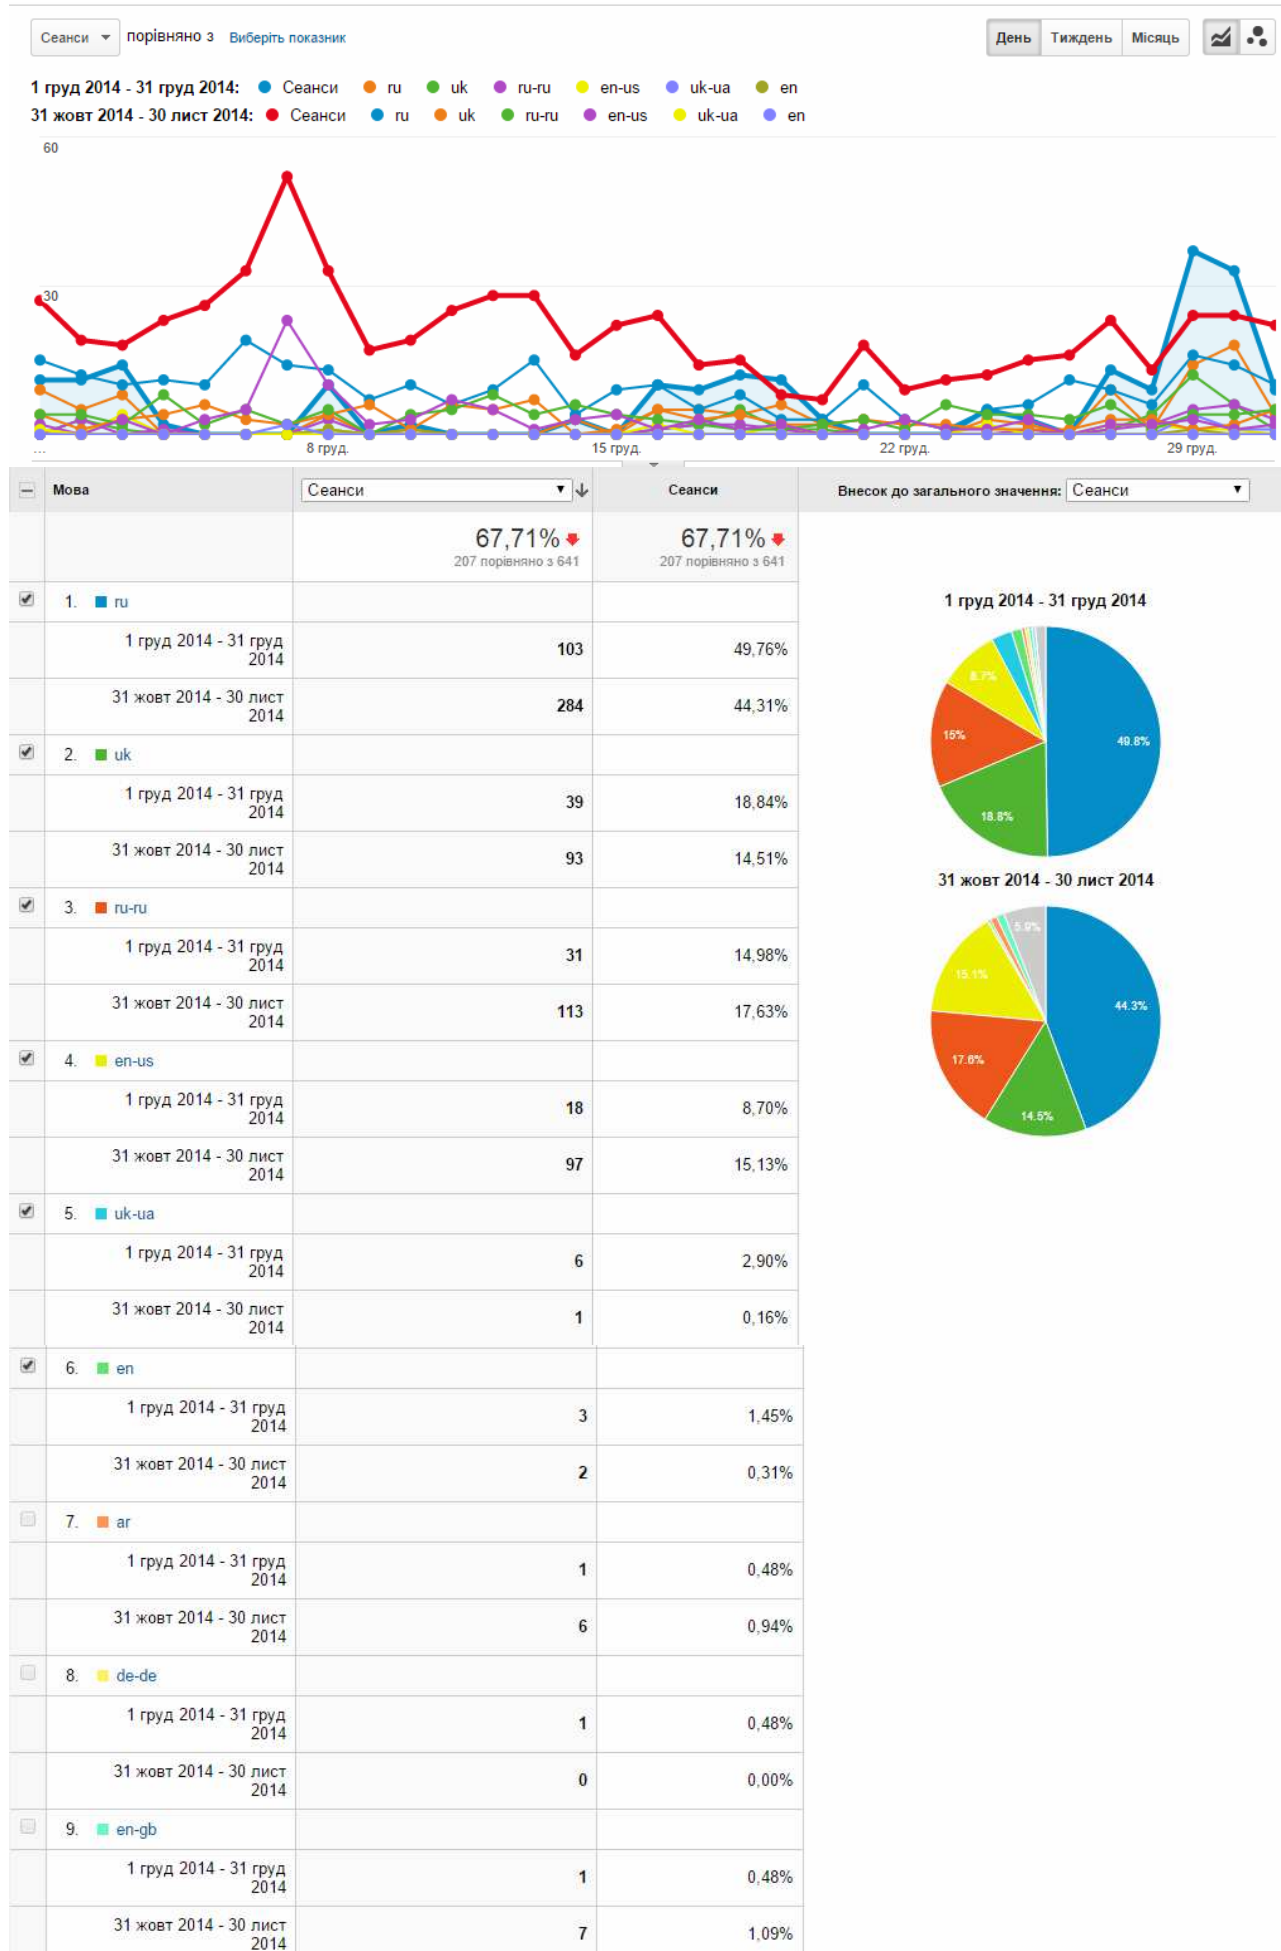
Сеанси порівняно з Виберіть показник

День Тиждень Місяць

1 груд 2014 - 31 груд 2014: Сеанси ru uk ru-ru en-us uk-ua en
31 жовт 2014 - 30 лист 2014: Сеанси ru uk ru-ru en-us uk-ua en

60
30
...
8 груд.
15 груд.
22 груд.
29 груд.

| | Мова | Сеанси | Сеанси | Внесок до загального значення: Сеанси |
|---|---|---|---|---|
| | | 67,71% 207 порівняно з 641 | 67,71% 207 порівняно з 641 | |
| ✔ | 1. ru | | | |
| | 1 груд 2014 - 31 груд 2014 | 103 | 49,76% | |
| | 31 жовт 2014 - 30 лист 2014 | 284 | 44,31% | |
| ✔ | 2. uk | | | |
| | 1 груд 2014 - 31 груд 2014 | 39 | 18,84% | |
| | 31 жовт 2014 - 30 лист 2014 | 93 | 14,51% | |
| ✔ | 3. ru-ru | | | |
| | 1 груд 2014 - 31 груд 2014 | 31 | 14,98% | |
| | 31 жовт 2014 - 30 лист 2014 | 113 | 17,63% | |
| ✔ | 4. en-us | | | |
| | 1 груд 2014 - 31 груд 2014 | 18 | 8,70% | |
| | 31 жовт 2014 - 30 лист 2014 | 97 | 15,13% | |
| ✔ | 5. uk-ua | | | |
| | 1 груд 2014 - 31 груд 2014 | 6 | 2,90% | |
| | 31 жовт 2014 - 30 лист 2014 | 1 | 0,16% | |
| ✔ | 6. en | | | |
| | 1 груд 2014 - 31 груд 2014 | 3 | 1,45% | |
| | 31 жовт 2014 - 30 лист 2014 | 2 | 0,31% | |
| | 7. ar | | | |
| | 1 груд 2014 - 31 груд 2014 | 1 | 0,48% | |
| | 31 жовт 2014 - 30 лист 2014 | 6 | 0,94% | |
| | 8. de-de | | | |
| | 1 груд 2014 - 31 груд 2014 | 1 | 0,48% | |
| | 31 жовт 2014 - 30 лист 2014 | 0 | 0,00% | |
| | 9. en-gb | | | |
| | 1 груд 2014 - 31 груд 2014 | 1 | 0,48% | |
| | 31 жовт 2014 - 30 лист 2014 | 7 | 1,09% | |

1 груд 2014 - 31 груд 2014
49.8%
18.8%
15%
8.7%

31 жовт 2014 - 30 лист 2014
44.3%
14.5%
17.6%
15.1%
5.9%